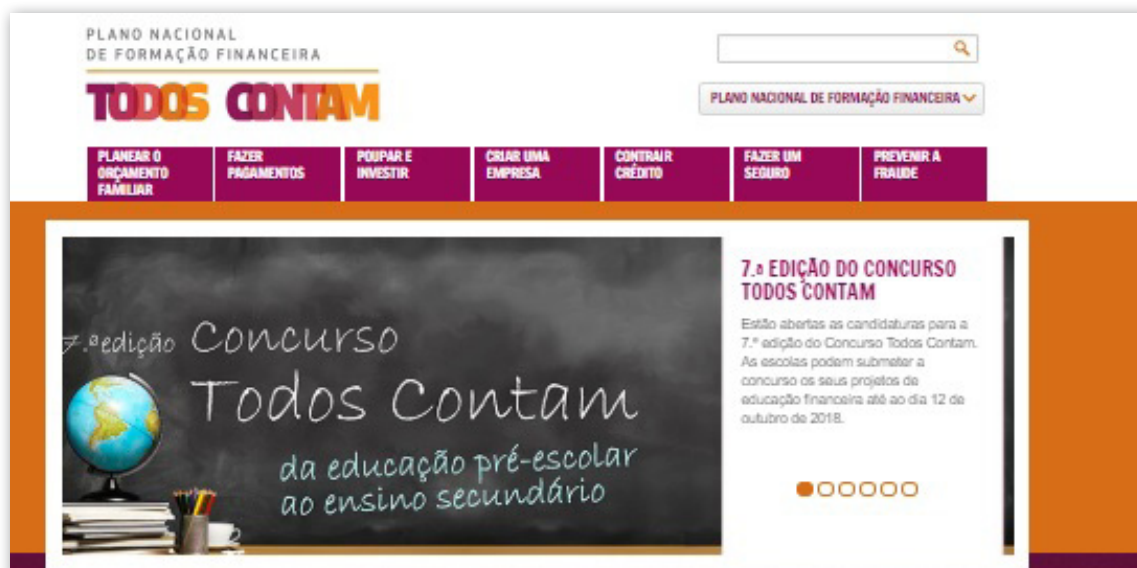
PLANO NACIONAL
DE FORMAÇÃO FINANCEIRA

TODOS CONTAM

PLANO NACIONAL DE FORMAÇÃO FINANCEIRA

PLANEAR O ORÇAMENTO FAMILIAR

FAZER PAGAMENTOS

POUPAR E INVESTIR

CRIAR UMA EMPRESA

CONTRAIR CRÉDITO

FAZER UM SEGURO

PREVENIR A FRAUDE

7.ª edição Concurso Todos Contam

da educação pré-escolar ao ensino secundário

7.ª EDIÇÃO DO CONCURSO TODOS CONTAM

Estão abertas as candidaturas para a 7.ª edição do Concurso Todos Contam. As escolas podem submeter a concurso os seus projetos de educação financeira até ao dia 12 de outubro de 2018.